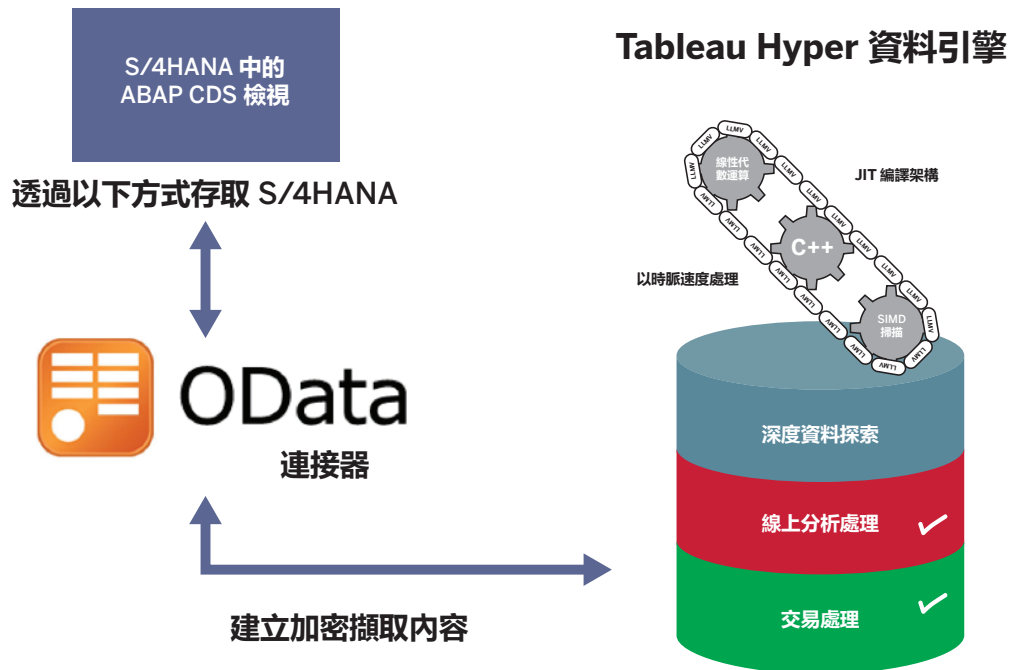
S/4HANA 中的
ABAP CDS 檢視

透過以下方式存取 S/4HANA

OData

連接器

建立加密擷取內容

Tableau Hyper 資料引擎

LLMV

線性代數運算

C++

SIMD 掃描

JIT 編譯架構

以時脈速度處理

深度資料探索

線上分析處理

交易處理